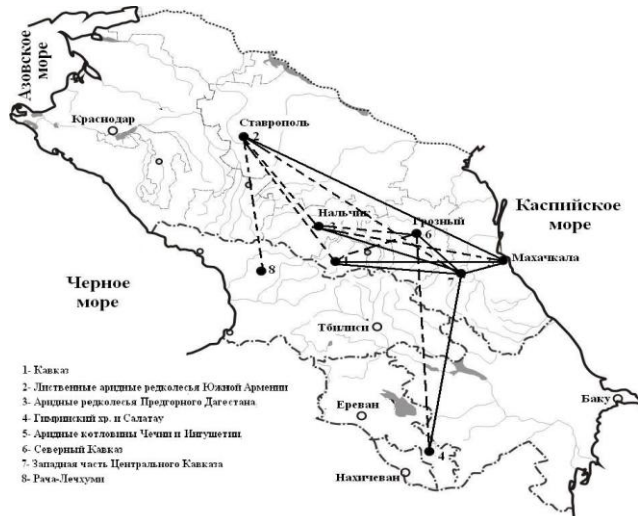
Азовское море

Краснодар

Ставрополь

2

Каспийское море

Нальчик

Грозный

6

Махачкала

Черное море

8

Тбилиси

Ереван

Баку

Нахичеван

4

1- Кавказ
2- Лиственные аридные редколесья Южной Армении
3- Аридные редколесья Предгорного Дагестана
4- Гимринский хр. и Салатау
5- Аридные котловины Чечни и Ингушетии
6- Северный Кавказ
7- Западная часть Центрального Кавказа
8- Рача-Лечхуми